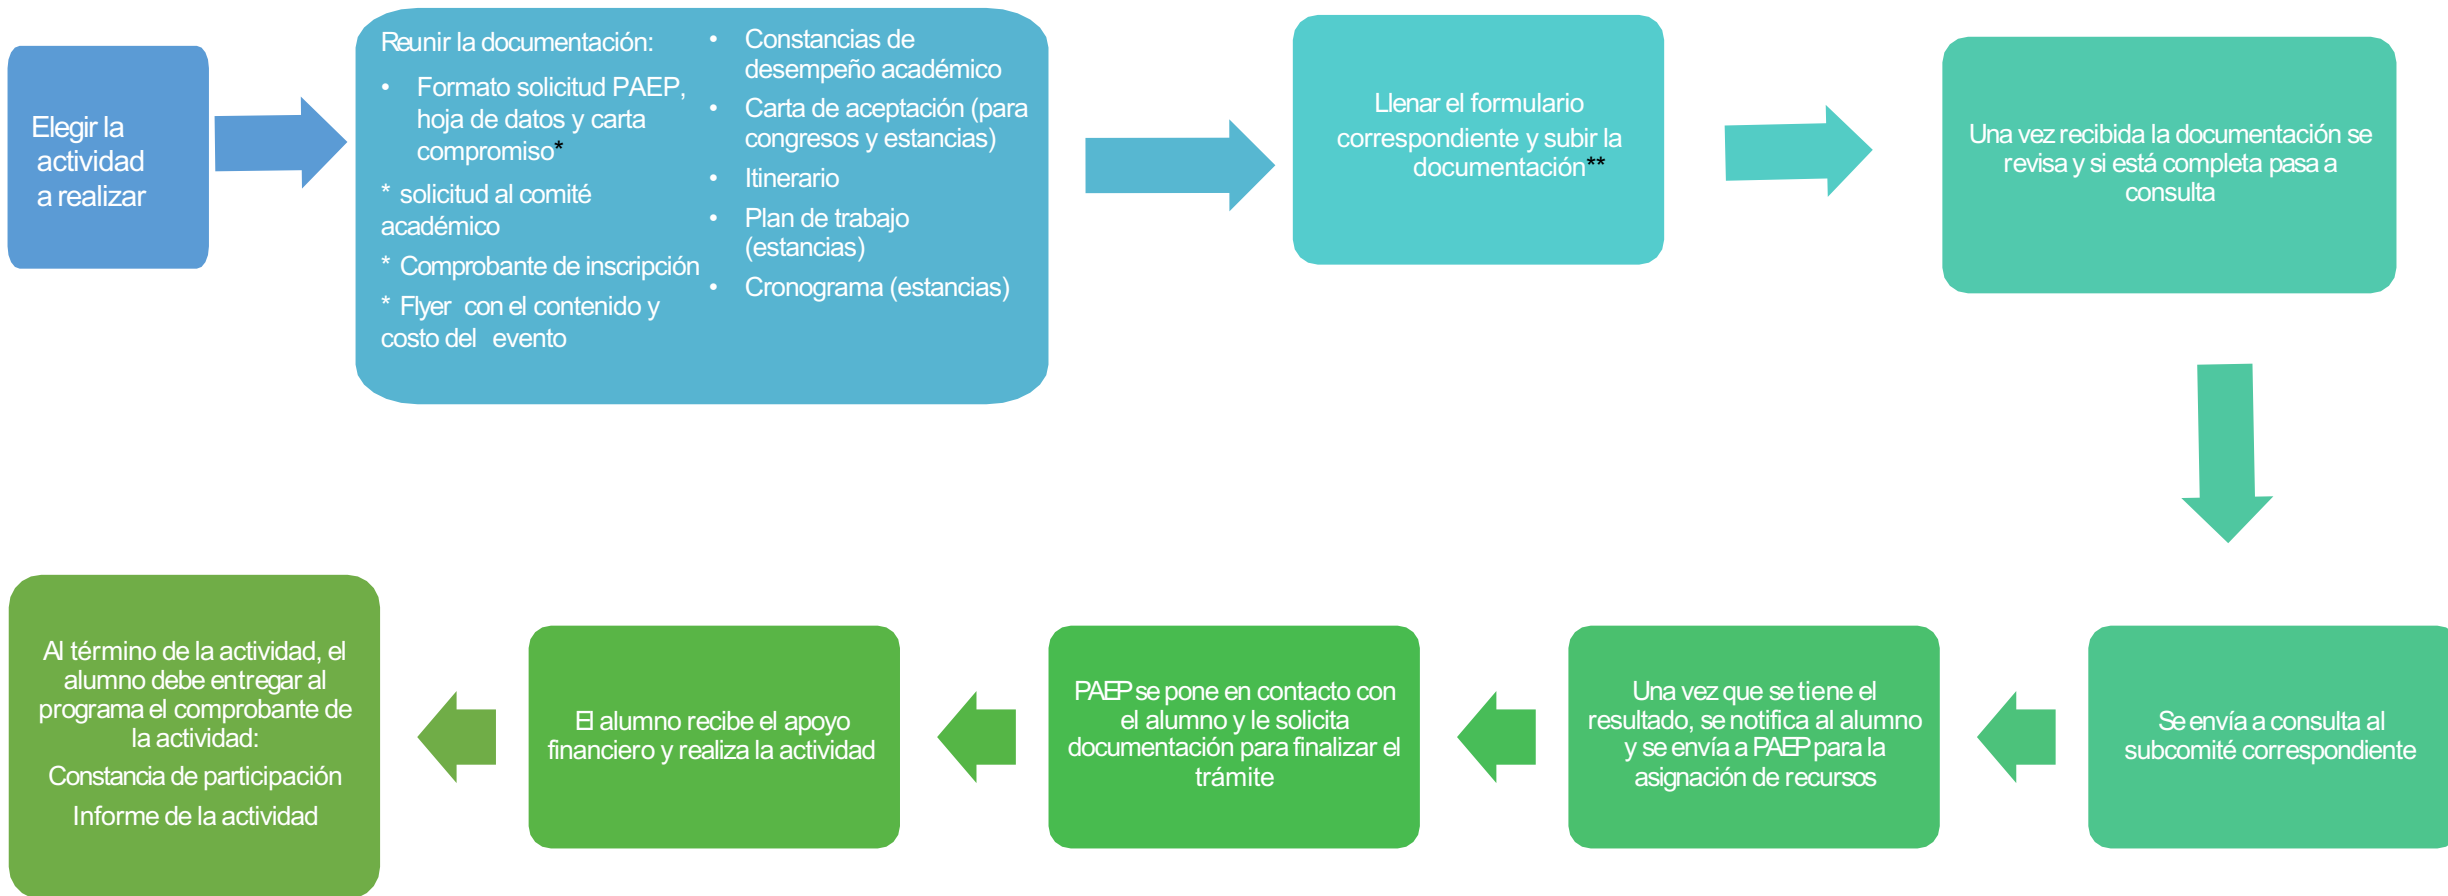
Elegir la actividad a realizar

Reunir la documentación:

- Formato solicitud PAEP, hoja de datos y carta compromiso*

* solicitud al comité académico

* Comprobante de inscripción

* Flyer con el contenido y costo del evento

- Constancias de desempeño académico
- Carta de aceptación (para congresos y estancias)
- Itinerario
- Plan de trabajo (estancias)
- Cronograma (estancias)

Llenar el formulario correspondiente y subir la documentación**

Una vez recibida la documentación se revisa y si está completa pasa a consulta

Se envía a consulta al subcomité correspondiente

Una vez que se tiene el resultado, se notifica al alumno y se envía a PAEP para la asignación de recursos

PAEP se pone en contacto con el alumno y le solicita documentación para finalizar el trámite

El alumno recibe el apoyo financiero y realiza la actividad

Al término de la actividad, el alumno debe entregar al programa el comprobante de la actividad:

Constancia de participación

Informe de la actividad